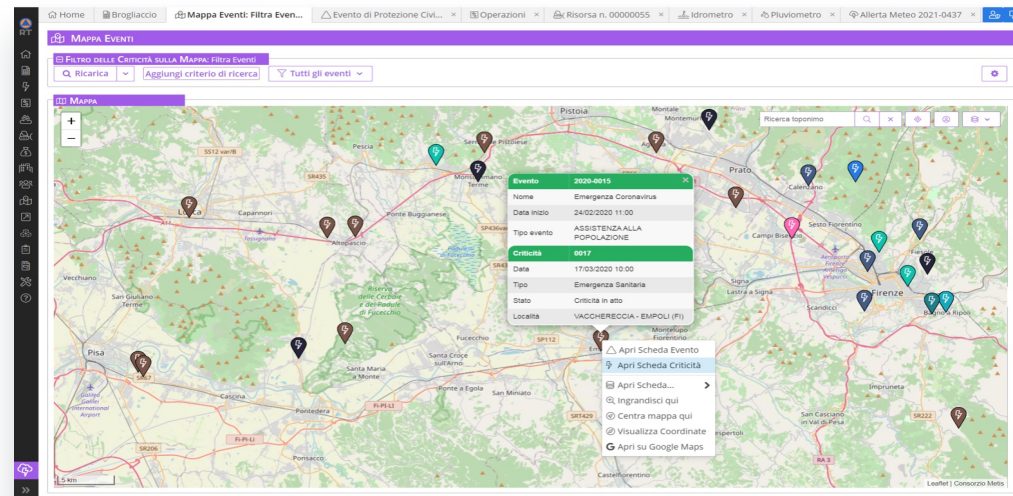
RT

Home | Brogliaccio | Mappa Eventi: Filtra Event... | Evento di Protezione Civi... × | Operazioni × | Risorsa n. 00000055 × | Idrometro × | Pluviometro × | Allerta Meteo 2021-0437 ×

Mappa Eventi

Filtro delle Criticità sulla Mappa: Filtra Eventi

Ricarica | Aggiungi criterio di ricerca | Tutti gli eventi

Mappa

+
−

Ricerca toponimo

| Evento | 2020-0015 |
|---|---|
| Nome | Emergenza Coronavirus |
| Data Inizio | 24/02/2020 11:00 |
| Tipo evento | ASSISTENZA ALLA POPOLAZIONE |
| Criticità | 0017 |
| Data | 17/03/2020 10:00 |
| Tipo | Emergenza Sanitaria |
| Stato | Criticità in atto |
| Località | VACCHERECCIA - EMPOLI (FI) |

Apri Scheda Evento
Apri Scheda Criticità
Apri Scheda...
Ingrandisci qui
Centra mappa qui
Visualizza Coordinate
Apri su Google Maps

Pistoia, Montemurlo, Prato, Pescia, Serravalle Pistoiese, Agliana, Montecatini Terme, Calenzano, Lucca, Capannori, Ponte Buggianese, Sesto Fiorentino, Campi Bisenzio, Altopascio, Vecchiano, San Giuliano Terme, Riserva delle Cerbaie e del Padule di Fucecchio, Signa, Lastra a Signa, Scandicci, Firenze, Bagno a Ripoli, Fiesole, Pisa, Santa Croce sull'Arno, Santa Maria a Monte, Empoli, Ponte a Egola, San Miniato, Cascina, Pontedera, Impruneta, San Casciano in Val di Pesa, Castelfiorentino, Galileo Galilei International Airport, SS12 var.B, SR435, SP436var, SP112, SR429, SR206, SR67, FI-PI-LI, SR222, RA 3, Tassignano, Montespertoli

5 km

Leaflet | Consorzio Metis